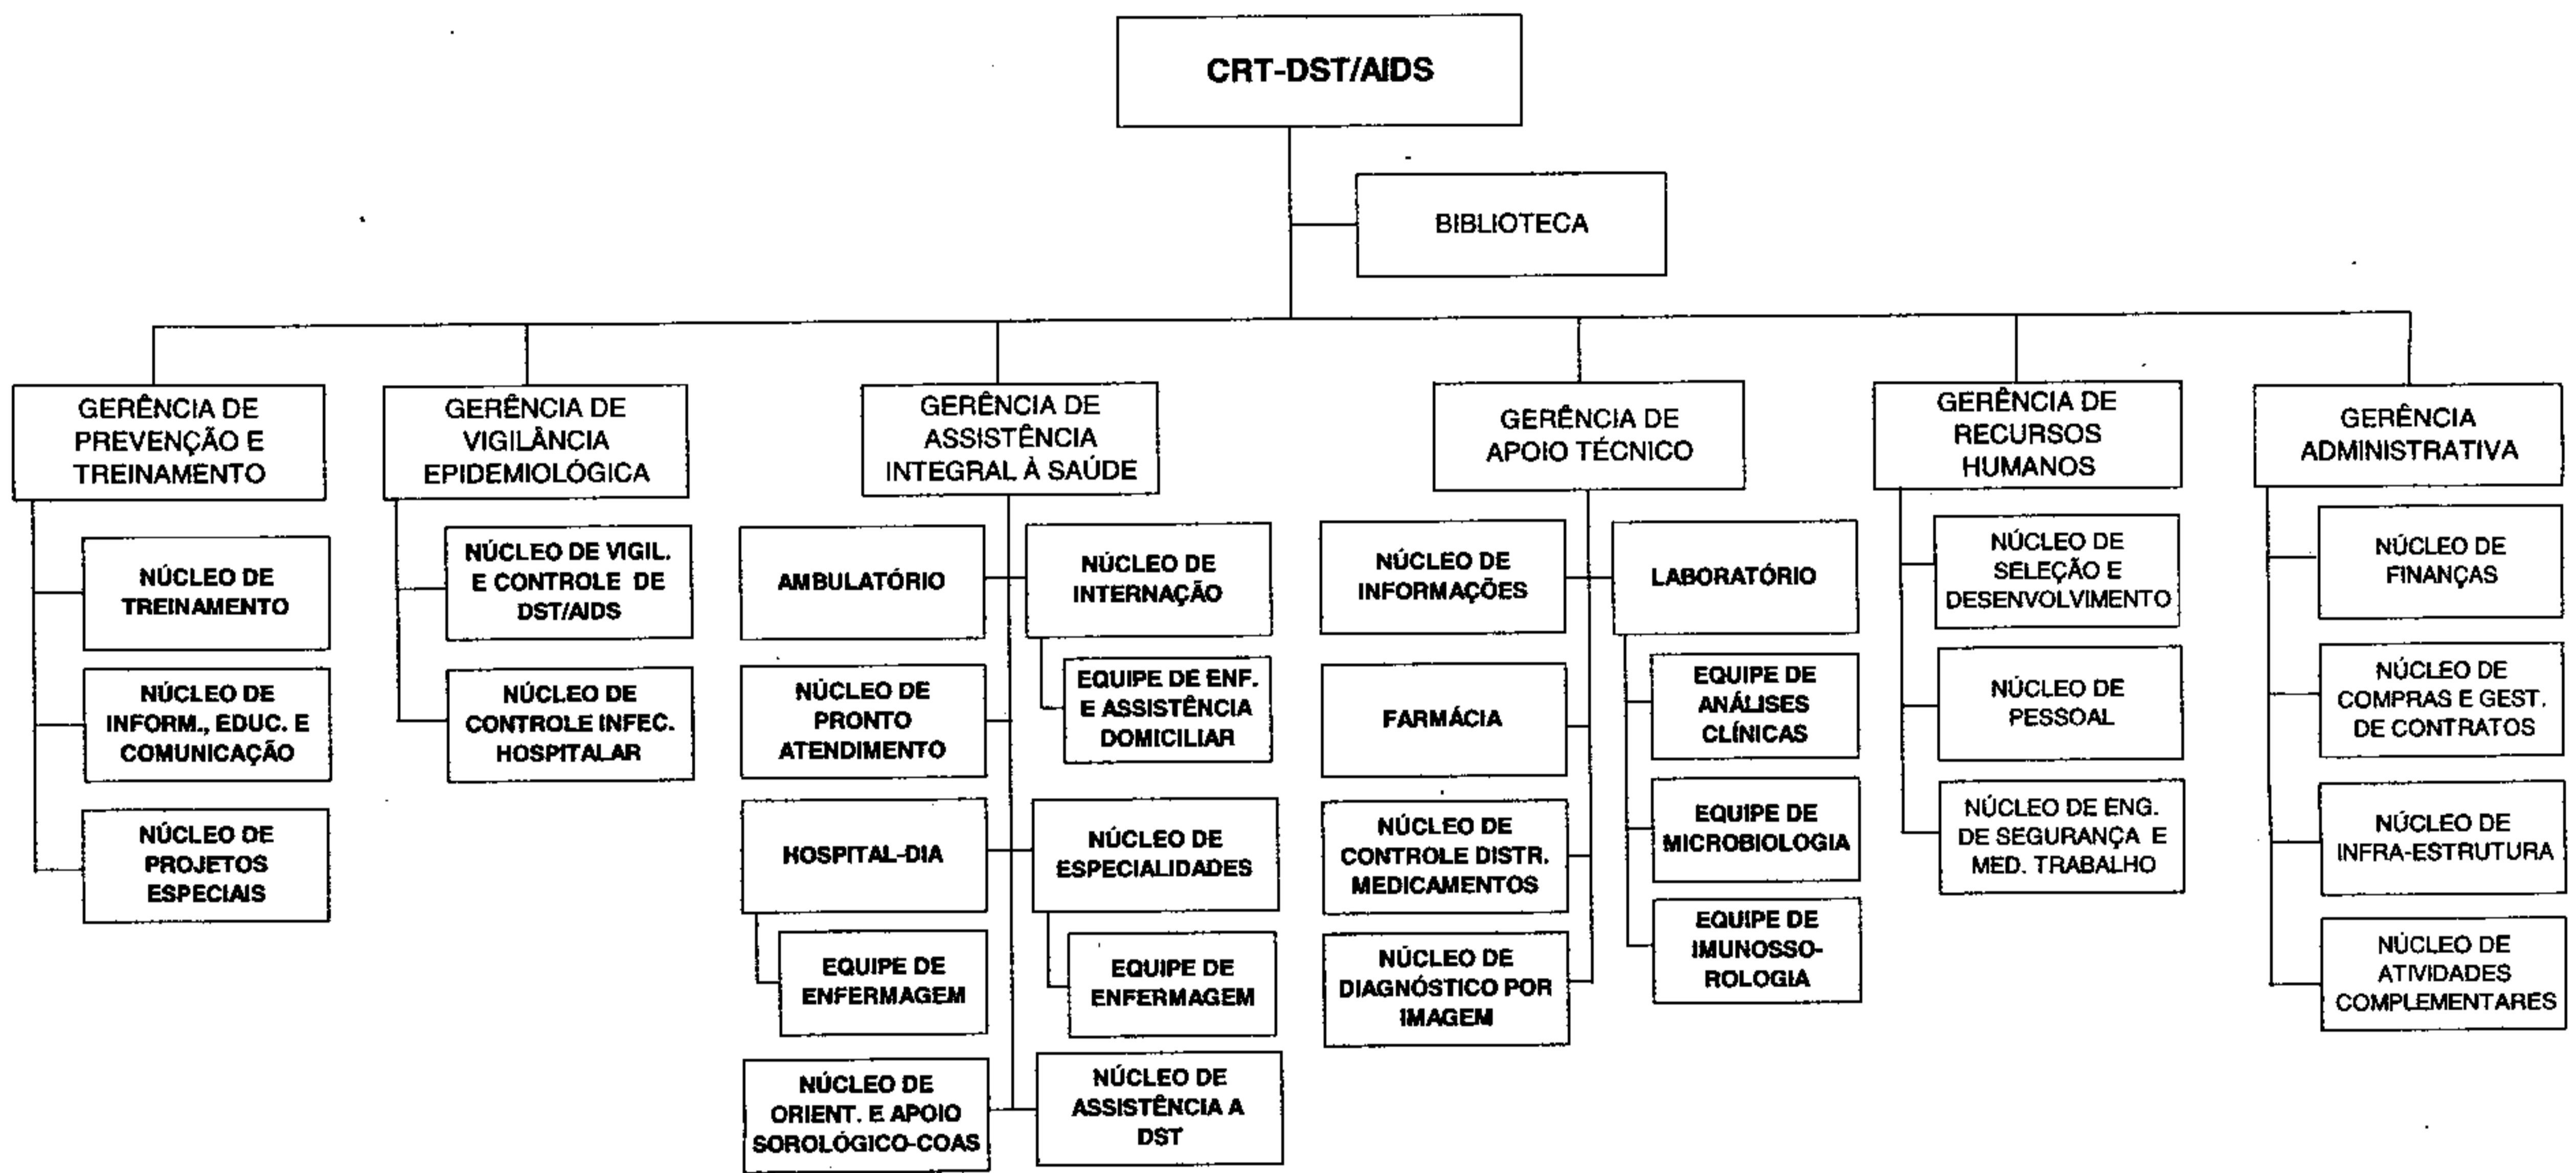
CRT-DST/AIDS

BIBLIOTECA

GERÊNCIA DE PREVENÇÃO E TREINAMENTO

NÚCLEO DE TREINAMENTO

NÚCLEO DE INFORM., EDUC. E COMUNICAÇÃO

NÚCLEO DE PROJETOS ESPECIAIS

GERÊNCIA DE VIGILÂNCIA EPIDEMIOLÓGICA

NÚCLEO DE VIGIL. E CONTROLE DE DST/AIDS

NÚCLEO DE CONTROLE INFEC. HOSPITALAR

GERÊNCIA DE ASSISTÊNCIA INTEGRAL À SAÚDE

AMBULATÓRIO

NÚCLEO DE INTERNAÇÃO

EQUIPE DE ENF. E ASSISTÊNCIA DOMICILIAR

NÚCLEO DE PRONTO ATENDIMENTO

HOSPITAL-DIA

EQUIPE DE ENFERMAGEM

NÚCLEO DE ESPECIALIDADES

EQUIPE DE ENFERMAGEM

NÚCLEO DE ORIENT. E APOIO SOROLÓGICO-COAS

NÚCLEO DE ASSISTÊNCIA A DST

GERÊNCIA DE APOIO TÉCNICO

NÚCLEO DE INFORMAÇÕES

LABORATÓRIO

FARMÁCIA

EQUIPE DE ANÁLISES CLÍNICAS

NÚCLEO DE CONTROLE DISTR. MEDICAMENTOS

EQUIPE DE MICROBIOLOGIA

NÚCLEO DE DIAGNÓSTICO POR IMAGEM

EQUIPE DE IMUNOSSO-ROLOGIA

GERÊNCIA DE RECURSOS HUMANOS

NÚCLEO DE SELEÇÃO E DESENVOLVIMENTO

NÚCLEO DE PESSOAL

NÚCLEO DE ENG. DE SEGURANÇA E MED. TRABALHO

GERÊNCIA ADMINISTRATIVA

NÚCLEO DE FINANÇAS

NÚCLEO DE COMPRAS E GEST. DE CONTRATOS

NÚCLEO DE INFRA-ESTRUTURA

NÚCLEO DE ATIVIDADES COMPLEMENTARES